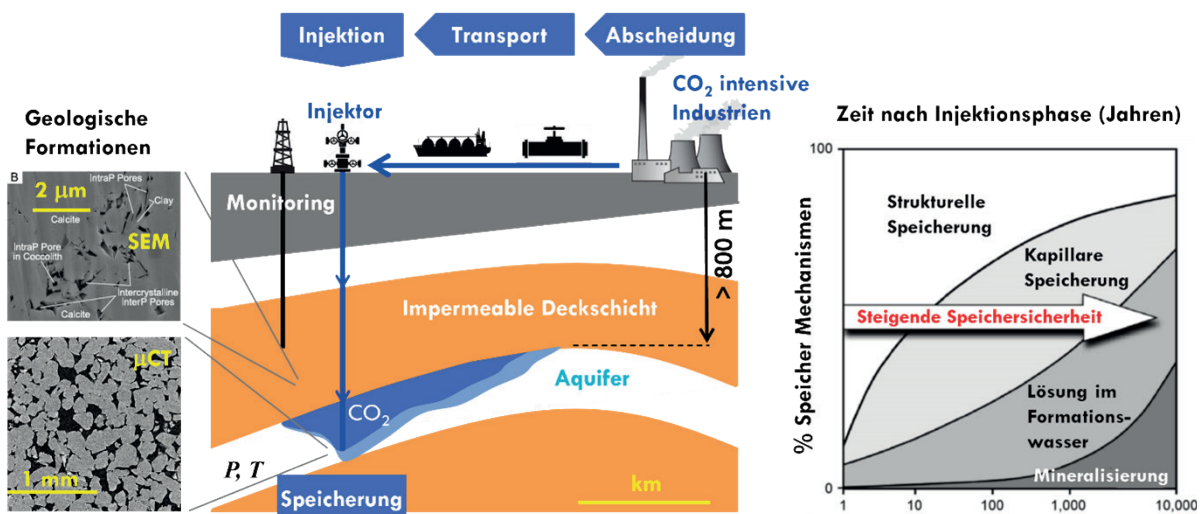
Injektion

Transport

Abscheidung

$CO_2$ intensive Industrien

Injektor

Geologische Formationen

B

2 $\mu$m

IntraP Pores

Clay

Calcite

SEM

IntraP Pore in Coccolith

Intercrystalline InterP Pores

Calcite

µCT

1 mm

Monitoring

> 800 m

Impermeable Deckschicht

Aquifer

$CO_2$

P, T

Speicherung

km

Zeit nach Injektionsphase (Jahren)

100

0

% Speicher Mechanismen

Strukturelle Speicherung

Kapillare Speicherung

Steigende Speichersicherheit

Lösung im Formationswasser

Mineralisierung

1

10

100

1,000

10,000